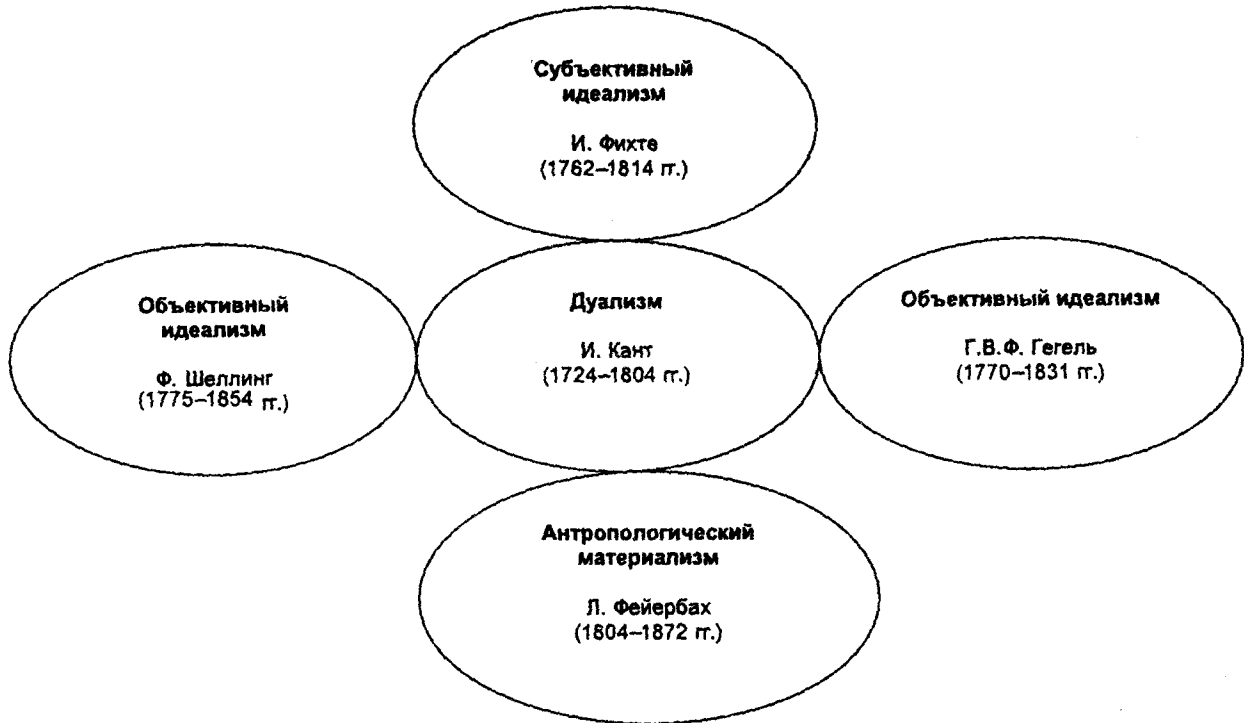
Субъективный идеализм

И. Фихте
(1762–1814 гг.)

Объективный идеализм

Ф. Шеллинг
(1775–1854 гг.)

Дуализм

И. Кант
(1724–1804 гг.)

Объективный идеализм

Г.В.Ф. Гегель
(1770–1831 гг.)

Антропологический материализм

Л. Фейербах
(1804–1872 гг.)